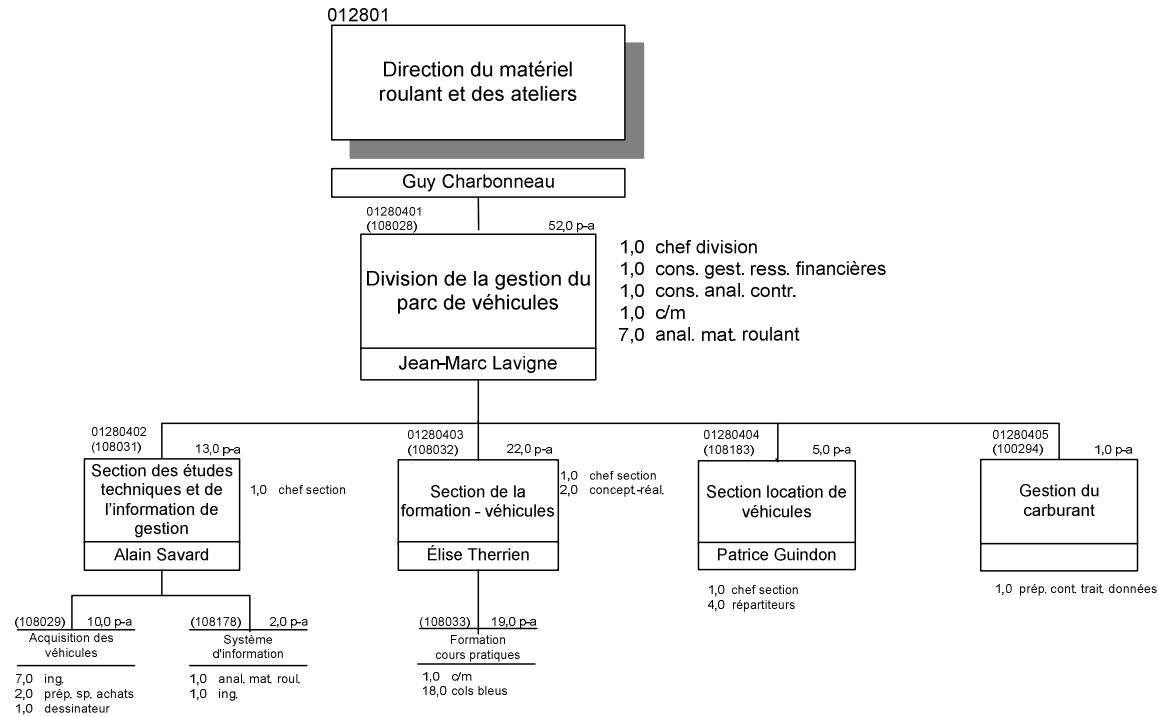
012801

Direction du matériel roulant et des ateliers

Guy Charbonneau

01280401
(108028)
52,0 p-a

Division de la gestion du parc de véhicules

Jean-Marc Lavigne

1,0 chef division
1,0 cons. gest. ress. financières
1,0 cons. anal. contr.
1,0 c/m
7,0 anal. mat. roulant

01280402
(108031)
13,0 p-a

Section des études techniques et de l'information de gestion

Alain Savard

1,0 chef section

(108029) 10,0 p-a
Acquisition des véhicules

7,0 ing.
2,0 prép. sp. achats
1,0 dessinateur

(108178) 2,0 p-a
Système d'information

1,0 anal. mat. roul.
1,0 ing.

01280403
(108032)
22,0 p-a

Section de la formation - véhicules

Élise Therrien

1,0 chef section
2,0 concept-réal.

(108033) 19,0 p-a
Formation cours pratiques

1,0 c/m
18,0 cols bleus

01280404
(108183)
5,0 p-a

Section location de véhicules

Patrice Guindon

1,0 chef section
4,0 répartiteurs

01280405
(100294)
1,0 p-a

Gestion du carburant

1,0 prép. cont. trait. données